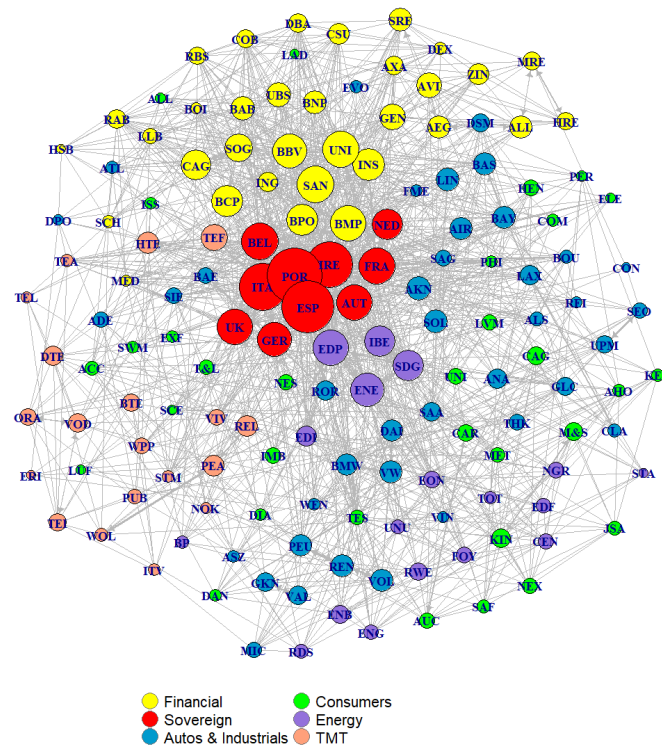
DBA CSU SRE
COB LAD DEX
RBS EVO AXA ZIN MRE
ALL BOI BAB UBS BNP AVI
RAB LLB GEN AEG DSM ALL HRE
HSB SOG BBV UNI INS BAS
ATL CAG SAN LIN HEN PLR
ING FME
DEO SCH ISS BCP BPO BMP NED AIR BAY COM ELE
TEA HTE TEF BEL IRE FRA SAG PHI BOU
MED BAE ITA POR LAX CON
TEL SIP ESP AUT AKN RHI
ADE EXP UK GER LYM ALS SEO
DTE SWM EDP IBE SOL CAG UPM
ACC T&L SDG UNI ANA KE
NES ROR ENE AHO
ORA VOD BTE SCE VIV REL SAA GLC
EDI DAI CAR THK CLA
ERI WPP M&S
LUF STM PEA IMB BMW VW MET NGR STA
PUB NOK WEN EON TOT EDF
TEI WOL DIA TES UNU VIN KIN CEN JSA
BP ASZ PEU FOY
ITV GKN REN VOL RWE NEX
DAN VAL SAF
ENB ENG AUC
MIC RDS

Financial
Sovereign
Autos & Industrials
Consumers
Energy
TMT